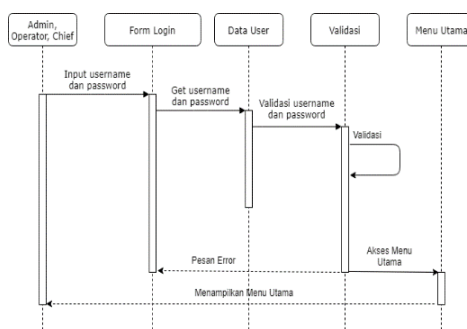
Admin, Operator, Chief

Form Login

Data User

Validasi

Menu Utama

Input username dan password

Get username dan password

Validasi username dan password

Validasi

Pesan Error

Akses Menu Utama

Menampilkan Menu Utama